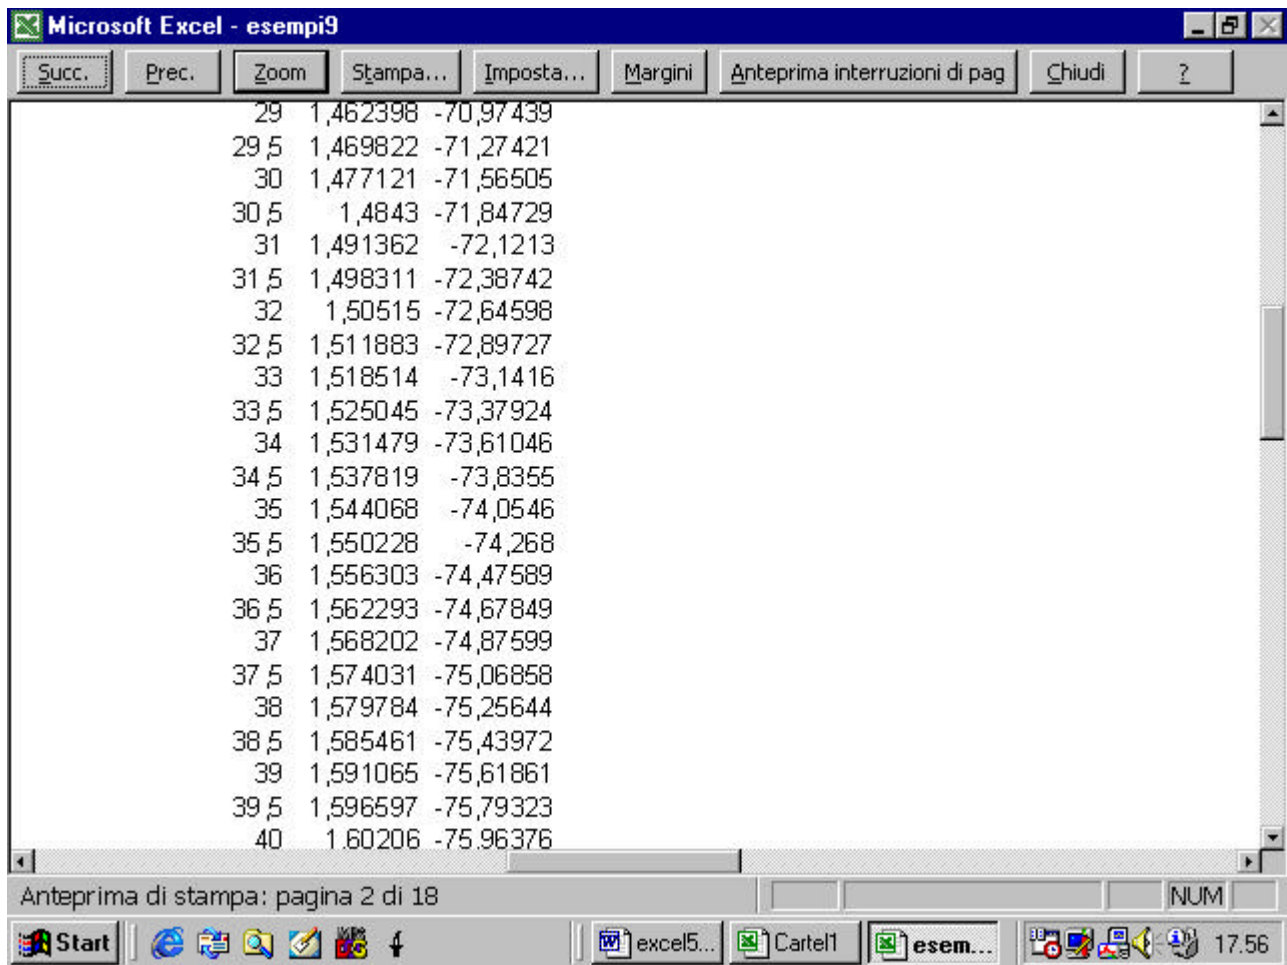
Microsoft Excel - esempi9

Succ. | Prec. | Zoom | Stampa... | Imposta... | Margini | Anteprima interruzioni di pag | Chiudi | ?

| | | |
|---|---|---|
| 29 | 1,462398 | -70,97439 |
| 29,5 | 1,469822 | -71,27421 |
| 30 | 1,477121 | -71,56505 |
| 30,5 | 1,4843 | -71,84729 |
| 31 | 1,491362 | -72,1213 |
| 31,5 | 1,498311 | -72,38742 |
| 32 | 1,50515 | -72,64598 |
| 32,5 | 1,511883 | -72,89727 |
| 33 | 1,518514 | -73,1416 |
| 33,5 | 1,525045 | -73,37924 |
| 34 | 1,531479 | -73,61046 |
| 34,5 | 1,537819 | -73,8355 |
| 35 | 1,544068 | -74,0546 |
| 35,5 | 1,550228 | -74,268 |
| 36 | 1,556303 | -74,47589 |
| 36,5 | 1,562293 | -74,67849 |
| 37 | 1,568202 | -74,87599 |
| 37,5 | 1,574031 | -75,06858 |
| 38 | 1,579784 | -75,25644 |
| 38,5 | 1,585461 | -75,43972 |
| 39 | 1,591065 | -75,61861 |
| 39,5 | 1,596597 | -75,79323 |
| 40 | 1,60206 | -75,96376 |

Anteprima di stampa: pagina 2 di 18 NUM

Start | excel5... | Cartel1 | esem... | 17.56